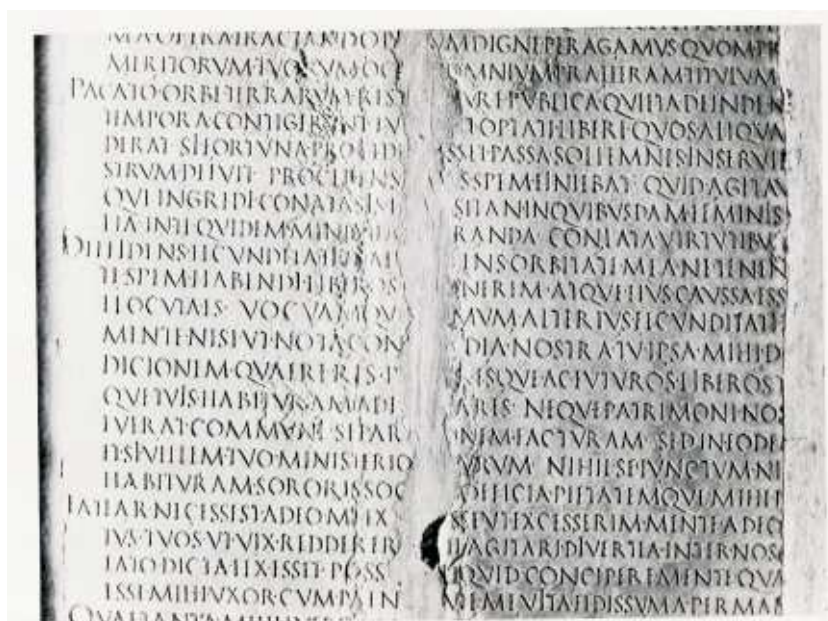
MAOFIRMIRACIAR·DOI
MERITORVM·TVORVM·OC
PACATO·ORBE·TERRARVM·RESTI
TEMPORA·CONTIGERVNT·IV
DERAT·FORTVNA·PRO·EI
SERVM·PLVVIT·PROCVRANS
QVE·INGREDI·CONATAS·ES
TIA·INTE·QVIDEM·MINIME
DEFENDENS·SECVNDA·TABVLA
TESTAMENTI·HABENDI·IERO
LOCVPLES·VOCVAM
MENTE·NISI·VT·NOTA·CON
DICIONEM·QVA·TERERIS·P
QVE·TVIS·HABERE·AMADI
FVERAT·COMMVNE·SEPAR
DE·SVI·ITEM·TVO·MINISTERIO
HABITVRAM·SORORIS·SOC
TAE·ARNICESSISTI·ADIO·MEX
IVS·TVOS·VEVIX·REDDERER
TATO·DICTA·EXISSET·POSS
ISSE·MIHI·VXOR·CVM·PAEN
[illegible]

AMDIGNE·PERAGAMVS·QVOM·P
OMNIVM·PRAETERAM·TVM
RE·PVBLICA·QVIETA·DEINDE
OPIA·TIBERI·QVOS·ALIQVA
ESSE·PASSA·SOLLEMNIS·INSERVI
SPEM·FINIEBAT·QVID·AGITA
SIT·ANIN·QVIBVS·DAM·EMINIS
RANDA·CONIATA·VIRTVTIBV
INSORBITA·EIMEANTEINE
NERIM·ATQVE·EIVS·CAVSSA·ESS
AVM·ALTERIVS·SECVNDITAT
DIA·NOSTRA·TV·IPSA·MIHI·D
ISQVE·ACTVROS·LIBEROS
ARIS·NEQVE·PATRIMONI·NOS
NEM·FACTVRAM·SED·INEODE
ORVM·NIHIL·SEPIVNCTVM·N
OFFICIA·PIETATEM·QVE·MIHI
SE·VT·EXCESSERIM·MENTE·A·DIC
AGITARI·DIVERTIA·INTER·NOS
QVID·CONCIPERE·MENTE·QVA
MEMET·VITA·DISSVMA·PERMA